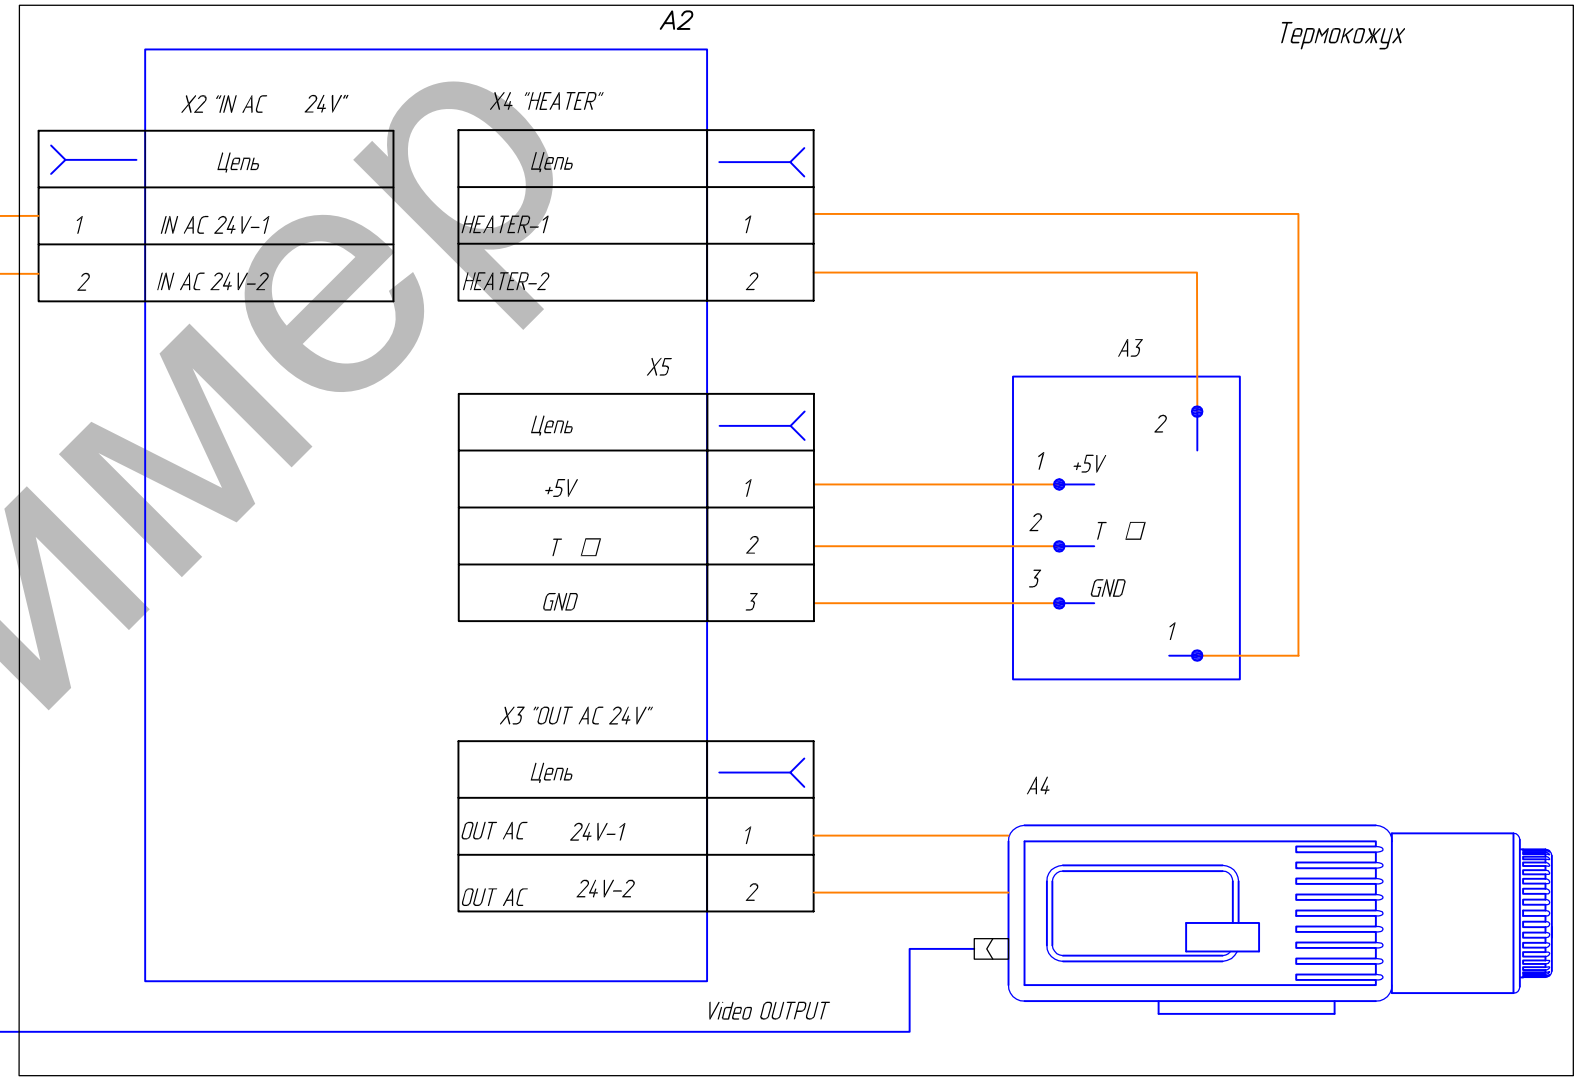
A2

Термокожух

X2 "IN AC 24V"

| | Цепь |
|---|---|
| 1 | IN AC 24V-1 |
| 2 | IN AC 24V-2 |

X4 "HEATER"

| Цепь | |
|---|---|
| HEATER-1 | 1 |
| HEATER-2 | 2 |

X5

| Цепь | |
|---|---|
| +5V | 1 |
| T □ | 2 |
| GND | 3 |

A3

2
1 +5V
2 T □
3 GND
1

X3 "OUT AC 24V"

| Цепь | |
|---|---|
| OUT AC 24V-1 | 1 |
| OUT AC 24V-2 | 2 |

A4

Video OUTPUT

имер